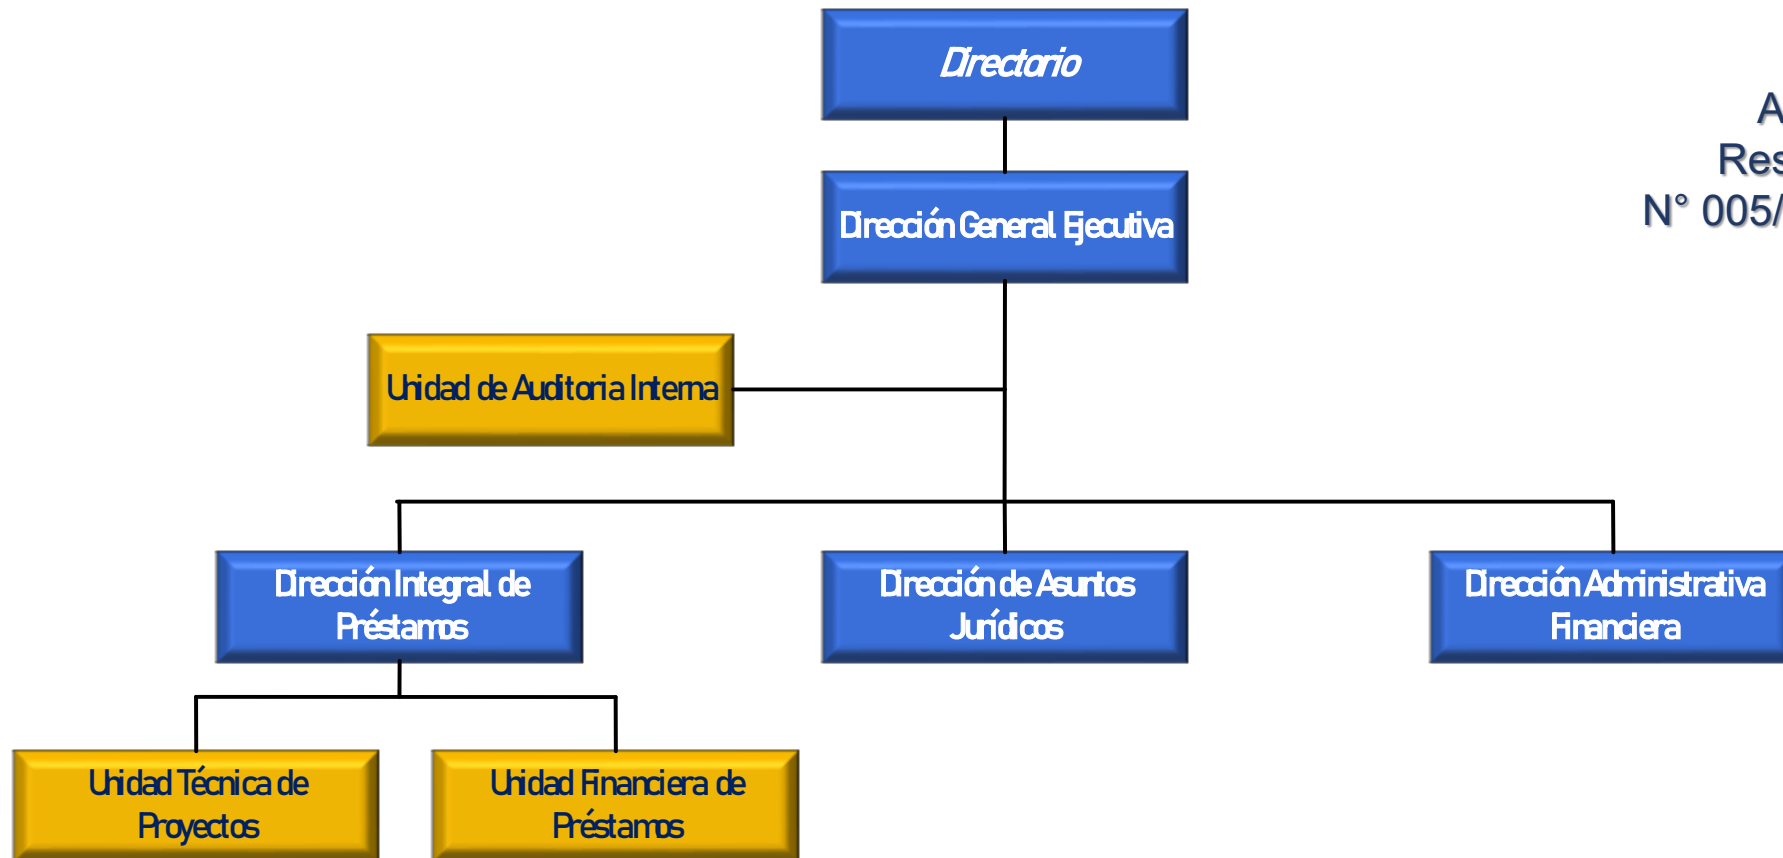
Directorio

Dirección General Ejecutiva

Unidad de Auditoria Interna

Dirección Integral de Préstamos

Dirección de Asuntos Jurídicos

Dirección Administrativa Financiera

Unidad Técnica de Proyectos

Unidad Financiera de Préstamos

A
Res
N° 005/